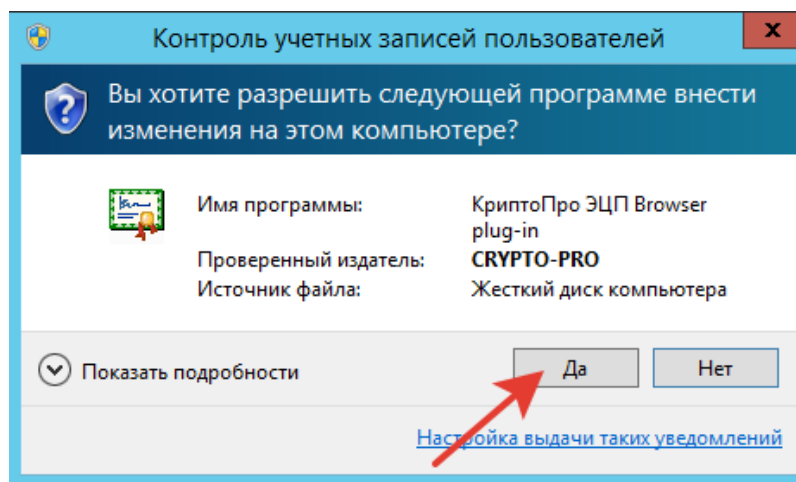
Контроль учетных записей пользователей

x

Вы хотите разрешить следующей программе внести изменения на этом компьютере?

| Имя программы: | КриптоПро ЭЦП Browser plug-in |
|---|---|
| Проверенный издатель: | CRYPTO-PRO |
| Источник файла: | Жесткий диск компьютера |

Показать подробности

Да

Нет

Настройка выдачи таких уведомлений